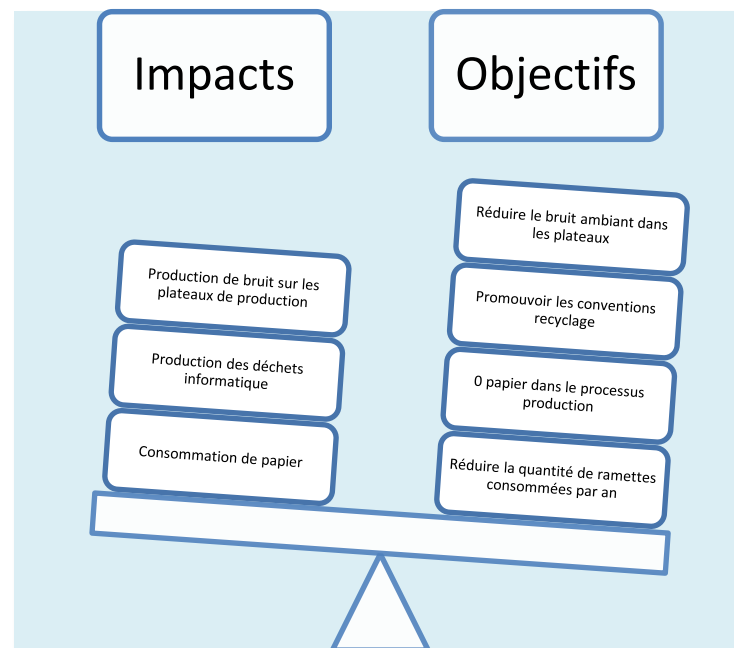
Impacts

Objectifs

Production de bruit sur les plateaux de production

Production des déchets informatique

Consommation de papier

Réduire le bruit ambiant dans les plateaux

Promouvoir les conventions recyclage

0 papier dans le processus production

Réduire la quantité de ramettes consommées par an